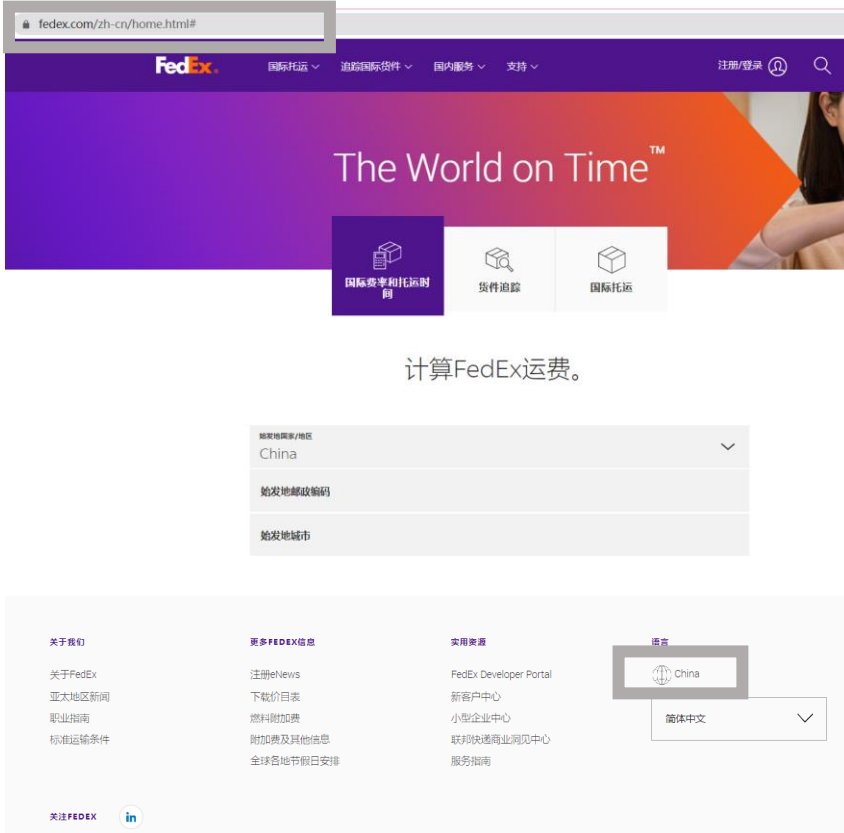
fedex.com/zh-cn/home.html#

FedEx.
国际托运
追踪国际货件
国内服务
支持
注册/登录

The World on Time™

国际费率和托运时间
货件追踪
国际托运

计算FedEx运费。

始发地国家/地区
China
始发地邮政编码
始发地城市

关于我们
关于FedEx
亚太地区新闻
职业指南
标准运输条件

更多FEDEX信息
注册eNews
下载价目表
燃料附加费
附加费及其他信息
全球各地节假日安排

实用资源
FedEx Developer Portal
新客户中心
小型企业中心
联邦快递商业洞见中心
服务指南

语言
China
简体中文

关注FEDEX
in